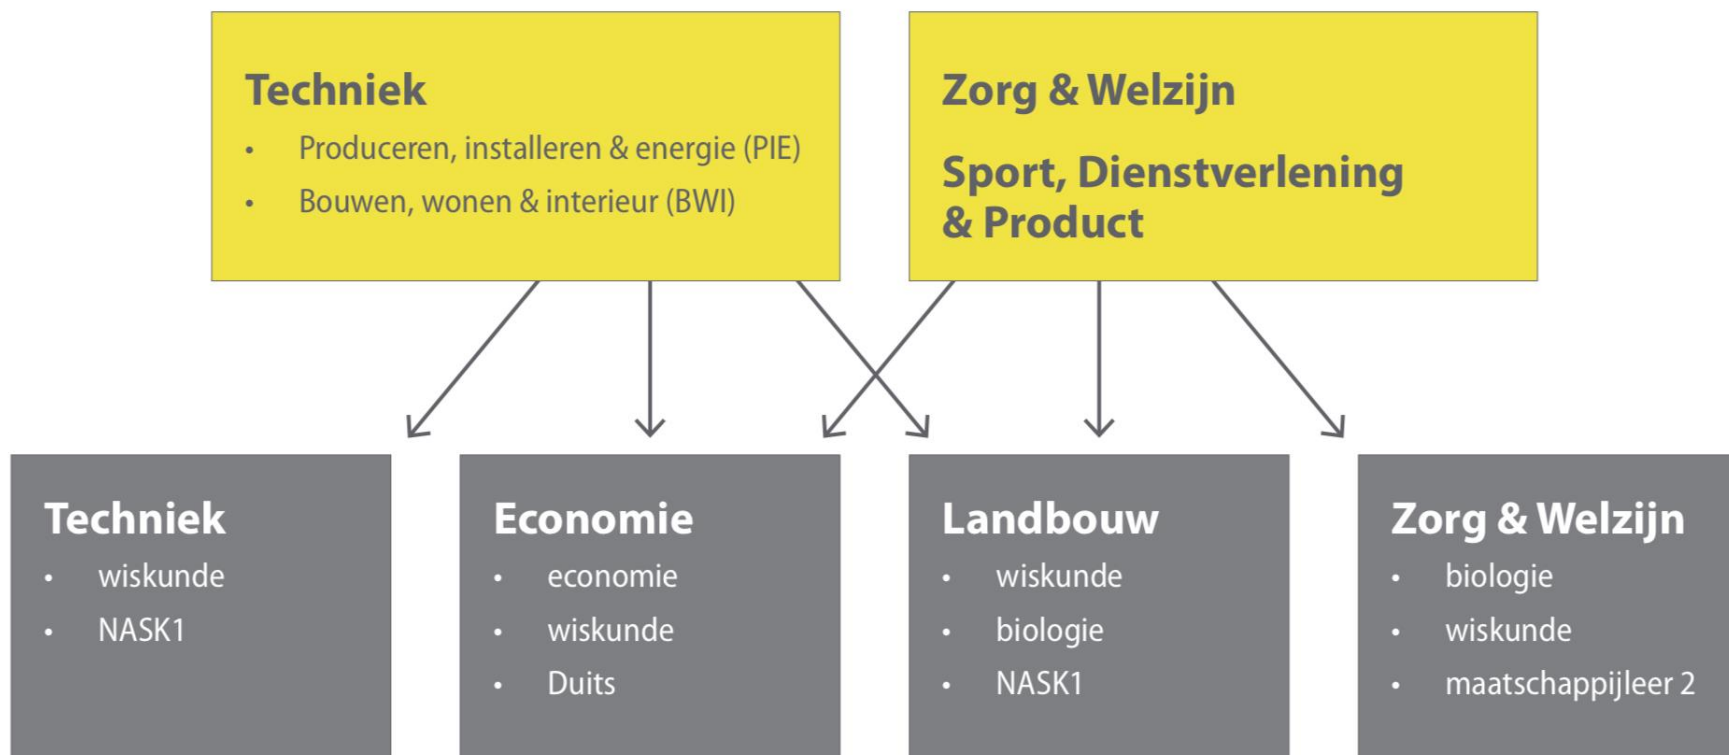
Techniek
- Produceren, installeren & energie (PIE)
- Bouwen, wonen & interieur (BWI)

Zorg & Welzijn

Sport, Dienstverlening & Product

Techniek
- wiskunde
- NASK1

Economie
- economie
- wiskunde
- Duits

Landbouw
- wiskunde
- biologie
- NASK1

Zorg & Welzijn
- biologie
- wiskunde
- maatschappijleer 2